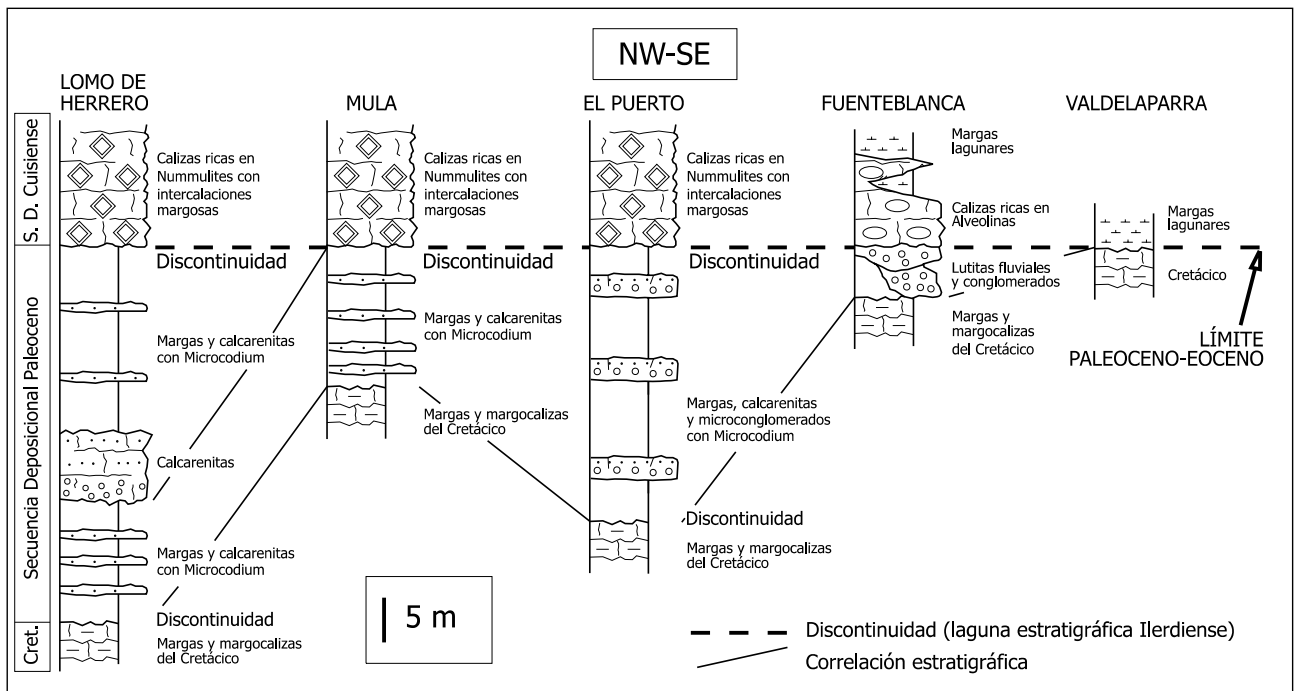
NW-SE

S. D. Cuisiense
Secuencia Deposicional Paleoceno
Cret.

LOMO DE HERRERO
Calizas ricas en Nummulites con intercalaciones margosas
Discontinuidad
Margas y calcarenitas con Microcodium
Calcarenitas
Margas y calcarenitas con Microcodium
Discontinuidad
Margas y margocalizas del Cretácico

MULA
Calizas ricas en Nummulites con intercalaciones margosas
Discontinuidad
Margas y calcarenitas con Microcodium
Margas y margocalizas del Cretácico

EL PUERTO
Calizas ricas en Nummulites con intercalaciones margosas
Discontinuidad
Margas, calcarenitas y microconglomerados con Microcodium
Discontinuidad
Margas y margocalizas del Cretácico

FUENTEBLANCA
Margas lagunares
Calizas ricas en Alveolinas
Lutitas fluviales y conglomerados
Margas y margocalizas del Cretácico

VALDELAPARRA
Margas lagunares
Cretácico
LÍMITE PALEOCENO-EOCENO

5 m

Discontinuidad (laguna estratigráfica Ilerdiense)
Correlación estratigráfica